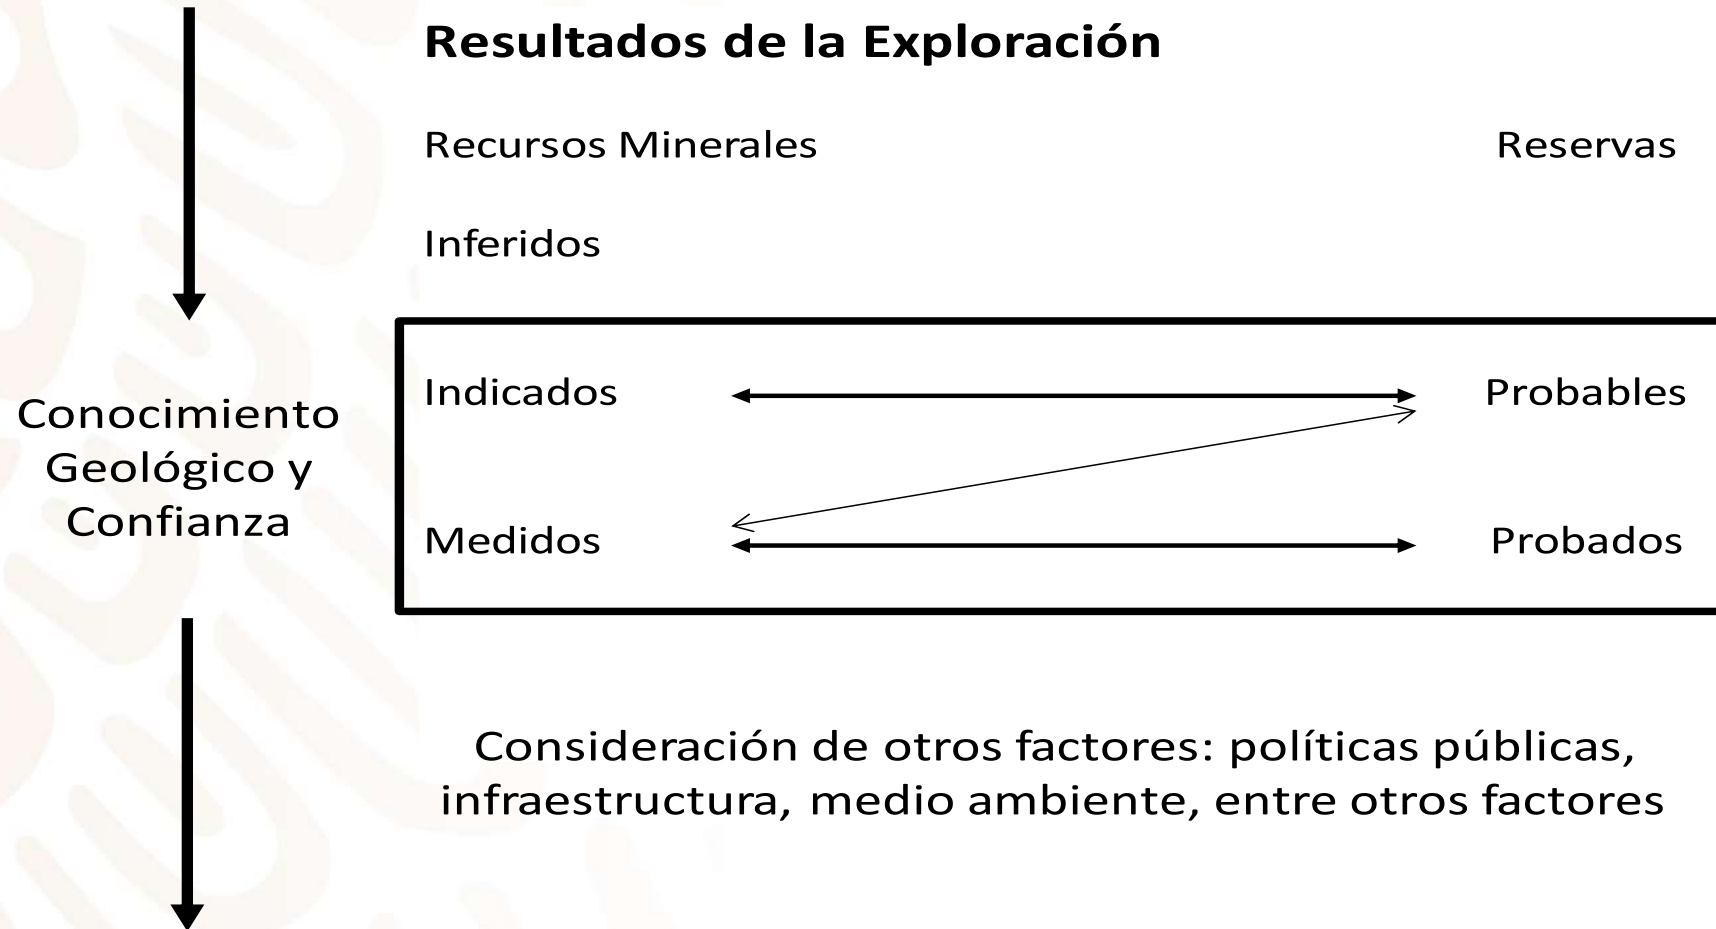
Resultados de la Exploración

Recursos Minerales

Reservas

Inferidos

Conocimiento Geológico y Confianza

Indicados

Probables

Medidos

Probados

Consideración de otros factores: políticas públicas, infraestructura, medio ambiente, entre otros factores